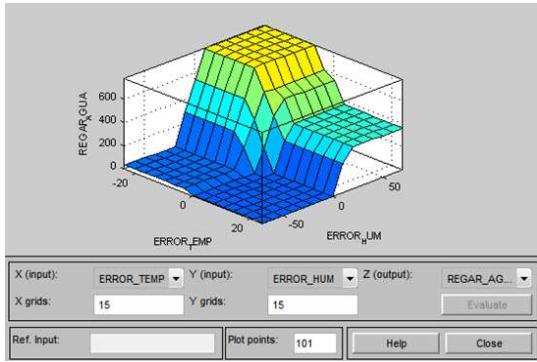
REGAR_AGUA
600
400
200
0
-20
0
20
ERROR_TEMP
50
0
-50
ERROR_HUM

X (input): ERROR_TEMP
Y (input): ERROR_HUM
Z (output): REGAR_AG...
X grids: 15
Y grids: 15
Evaluate
Ref. Input:
Plot points: 101
Help
Close